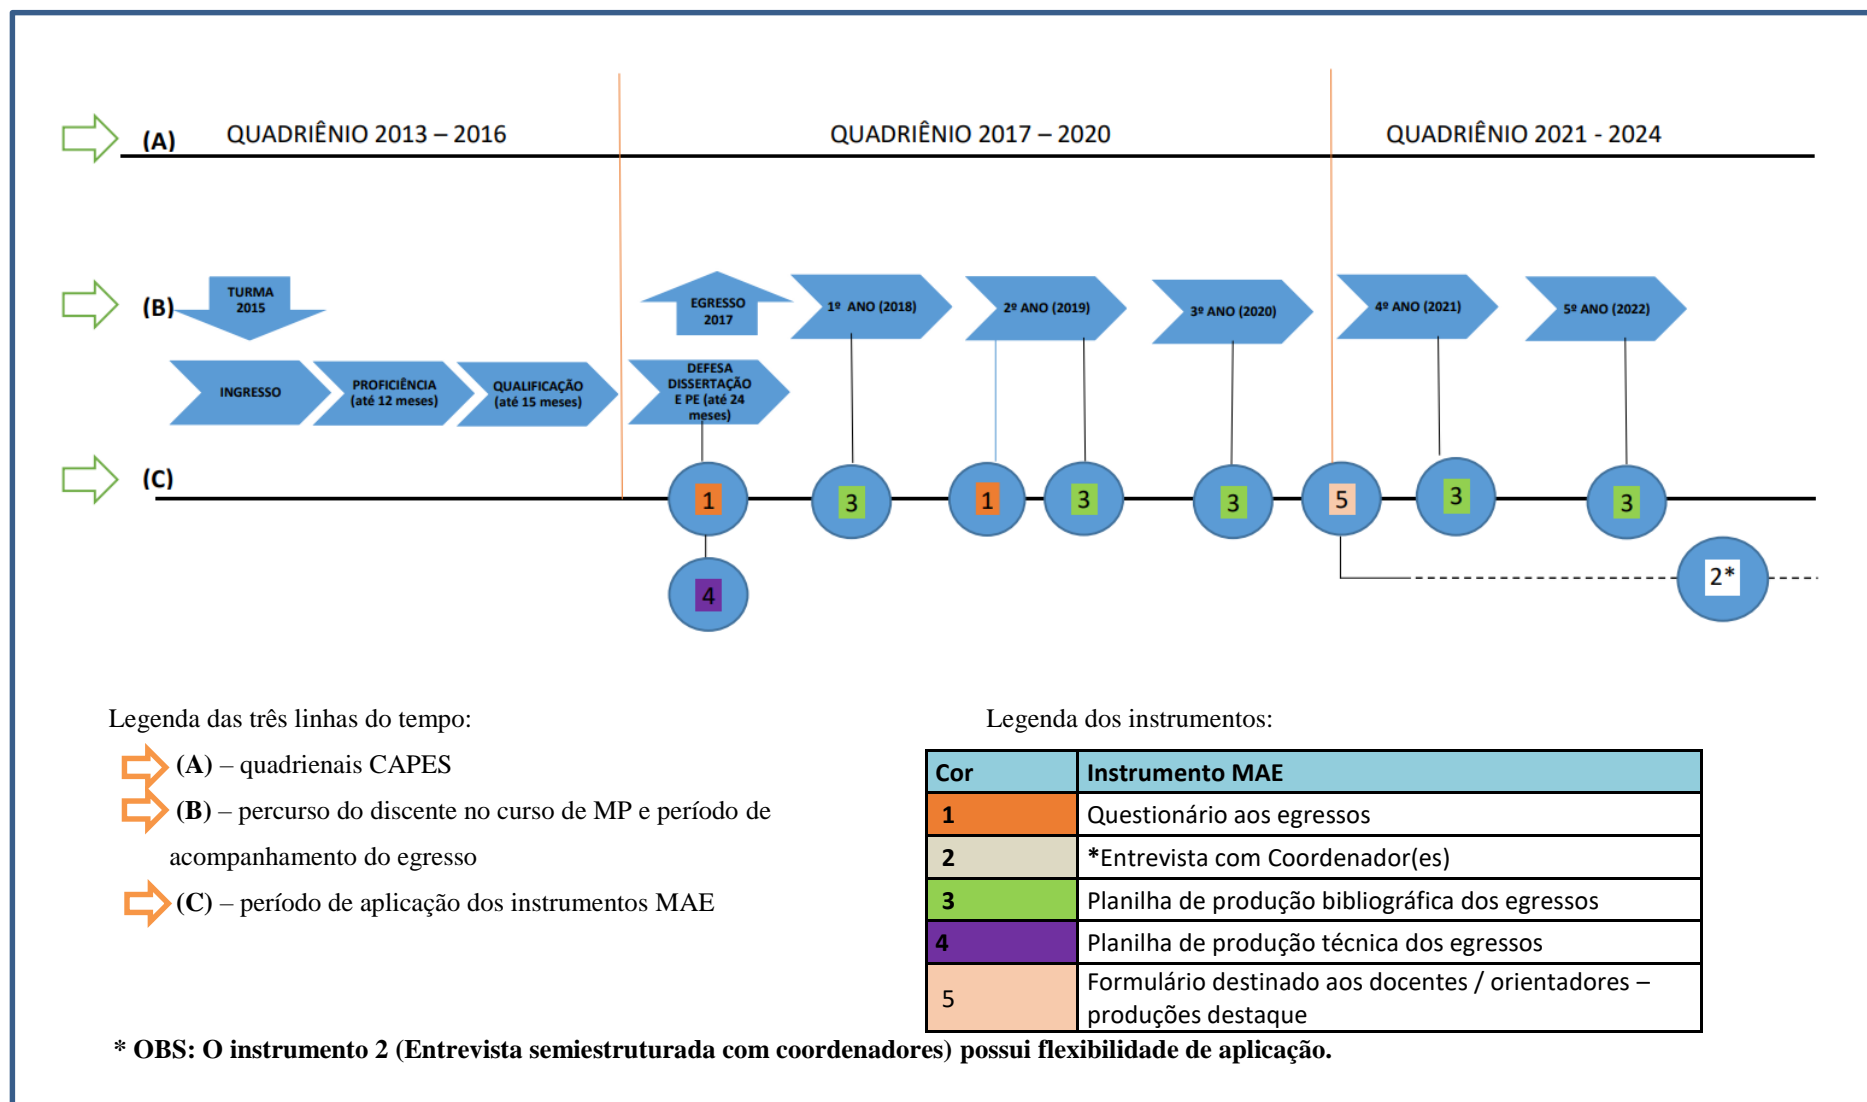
(A) QUADRIÊNIO 2013 – 2016 QUADRIÊNIO 2017 – 2020 QUADRIÊNIO 2021 - 2024

(B) TURMA 2015

EGRESSO 2017

1º ANO (2018)

2º ANO (2019)

3º ANO (2020)

4º ANO (2021)

5º ANO (2022)

INGRESSO

PROFICIÊNCIA (até 12 meses)

QUALIFICAÇÃO (até 15 meses)

DEFESA DISSERTAÇÃO E PE (até 24 meses)

(C) 1 3 1 3 3 5 3 3

4

2*

Legenda das três linhas do tempo:

(A) – quadrienais CAPES

(B) – percurso do discente no curso de MP e período de acompanhamento do egresso

(C) – período de aplicação dos instrumentos MAE

Legenda dos instrumentos:

| Cor | Instrumento MAE |
|---|---|
| 1 | Questionário aos egressos |
| 2 | *Entrevista com Coordenador(es) |
| 3 | Planilha de produção bibliográfica dos egressos |
| 4 | Planilha de produção técnica dos egressos |
| 5 | Formulário destinado aos docentes / orientadores – produções destaque |

* OBS: O instrumento 2 (Entrevista semiestruturada com coordenadores) possui flexibilidade de aplicação.